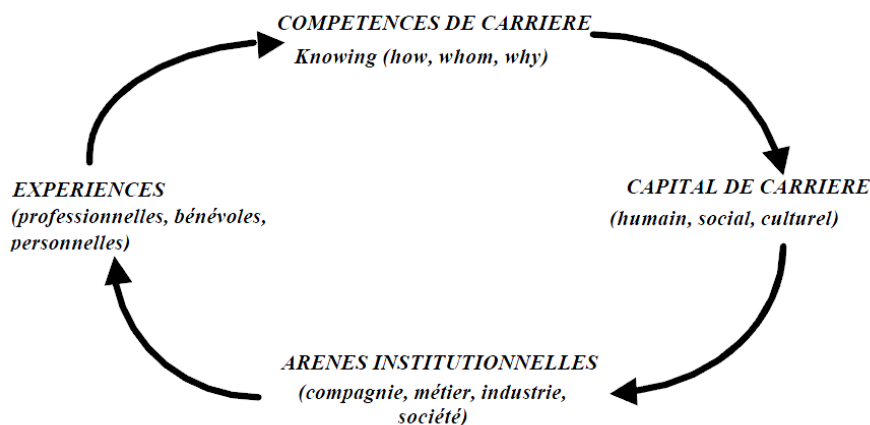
COMPETENCES DE CARRIERE
Knowing (how, whom, why)

CAPITAL DE CARRIERE
(humain, social, culturel)

ARENES INSTITUTIONNELLES
(compagnie, métier, industrie, société)

EXPERIENCES
(professionnelles, bénévoles, personnelles)